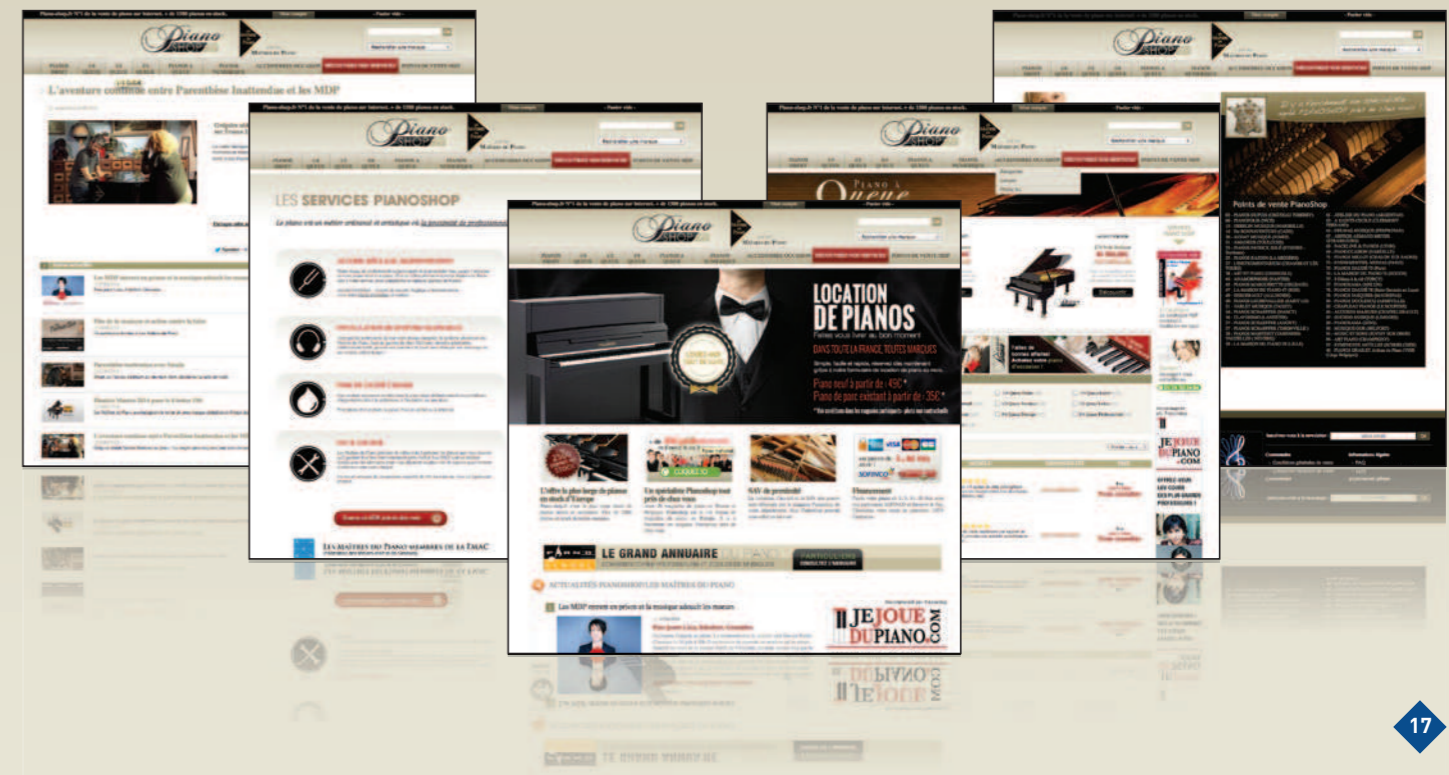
Piano SHOP

L'aventure continue entre Parenthèse Inattendue et les MDP

LES SERVICES PIANOSHOP

Piano à Queue

LOCATION DE PIANOS

Faites vous livrer au bon moment

DANS TOUTE LA FRANCE, TOUTES MARQUES

Piano neuf à partir de : 45€*

Piano de parc existant à partir de : 35€*

L'offre la plus large de pianos en stock d'Europe

Un spécialiste Pianoshop tout près de chez vous

SAV de proximité

Financement

LE GRAND ANNUAIRE

ACTUALITÉS PIANOSHOP/LES MAÎTRES DU PIANO

Les MDP recrute en prison et la musique adoucit les moeurs

JE JOUE DU PIANO.COM

LES MAÎTRES DU PIANO MEMBRES DE LA FAAC

Points de vente PianoShop

17